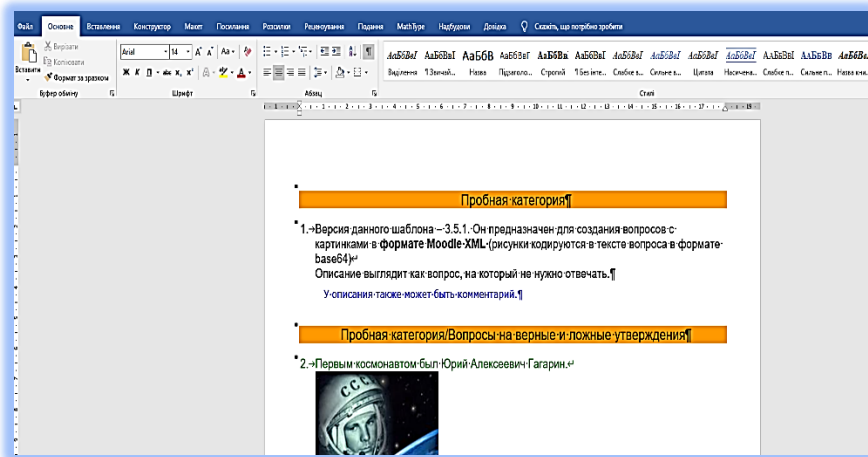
Файл Основне Вставлення Конструктор Макет Посилання Розсилки Рецензування Подання MathType Надбудови Довідка Скажіть, що потрібно зробити

Вставити Вирізати Копіювати Формат за зразком Буфер обміну

Arial 14 Шрифт

Абзац

АаБбВвГ АаБбВвГ АаБбВ АаБбВвГ АаБбВвГ АаБбВвГ АаБбВвГ АаБбВвГ АаБбВвГ АаБбВвГ АаБбВвГ АаБбВвГ АаБбВв
Виділення ¶Звичай... Назва Підзаголо... Строгий ¶Без інте... Слабке в... Сильне в... Цитата Насичена... Слабке п... Сильне п... Назва кни...

Стилі

Пробная категория¶

1. Версия данного шаблона – 3.5.1. Он предназначен для создания вопросов с картинками в формате Moodle XML (рисунки кодируются в тексте вопроса в формате base64)
Описание выглядит как вопрос, на который не нужно отвечать.¶

У описания также может быть комментарий.¶

Пробная категория/Вопросы на верные и ложные утверждения¶

2. Первым космонавтом был Юрий Алексеевич Гагарин.

СССР